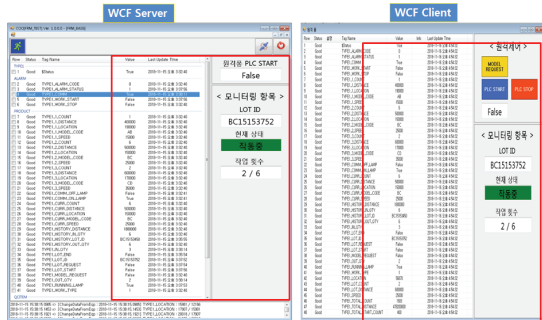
WCF Server

WCF Client

원격용 PLC START
False

< 모니터링 항목 >
LOT ID
BC15153752
현재 상태
작동중
작업 횟수
2 / 6

< 원격제어 >
MODEL REQUEST
PLC START
PLC STOP
False

< 모니터링 항목 >
LOT ID
BC15153752
현재 상태
작동중
작업 횟수
2 / 6

Row Status Tag Name Value Last Update Time

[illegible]